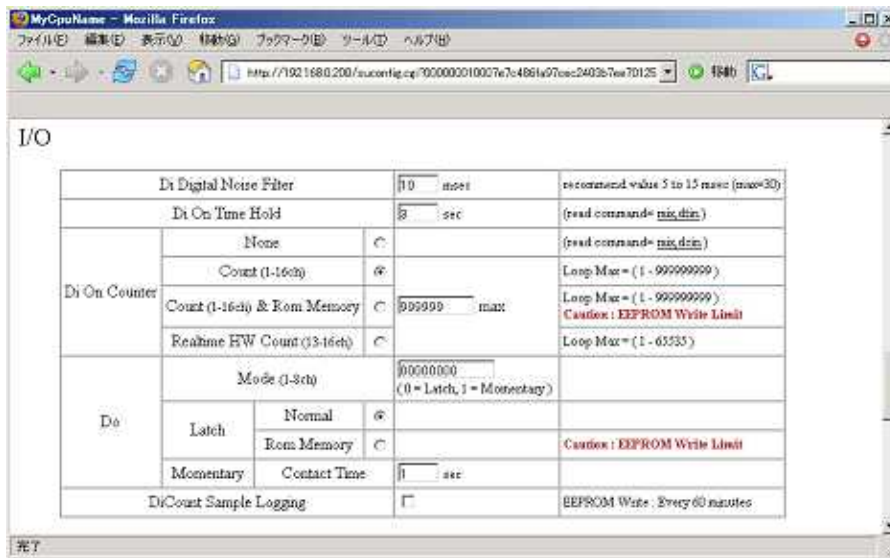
MyCpuName - Mozilla Firefox

ファイル(F) 編集(E) 表示(V) 移動(G) ブックマーク(B) ツール(T) ヘルプ(H)

http://192.168.0.200/cuconfig.cgi?000000010007e7c4861a97cec2403b7ee70125 移動 G

I/O

| Di Digital Noise Filter | | | 10 msec | recommend value 5 to 15 msec (max=30) |
|---|---|---|---|---|
| Di On Time Hold | | | 3 sec | (read command= mix,diin) |
| Di On Counter | None | ○ | | (read command= mix,diin) |
| | Count (1-16ch) | ◉ | | Loop Max = (1 - 999999999) |
| | Count (1-16ch) & Rom Memory | ○ | 999999 max | Loop Max = (1 - 999999999) Caution : EEPROM Write Limit |
| | Realtime HW Count (13-16ch) | ○ | | Loop Max = (1 - 65535) |
| Do | Mode (1-8ch) | | 00000000 (0 = Latch, 1 = Momentary) | |
| | Latch Normal | ◉ | | |
| | Latch Rom Memory | ○ | | Caution : EEPROM Write Limit |
| | Momentary Contact Time | | 1 sec | |
| DiCount Sample Logging | | | ☐ | EEPROM Write : Every 60 minutes |

完了